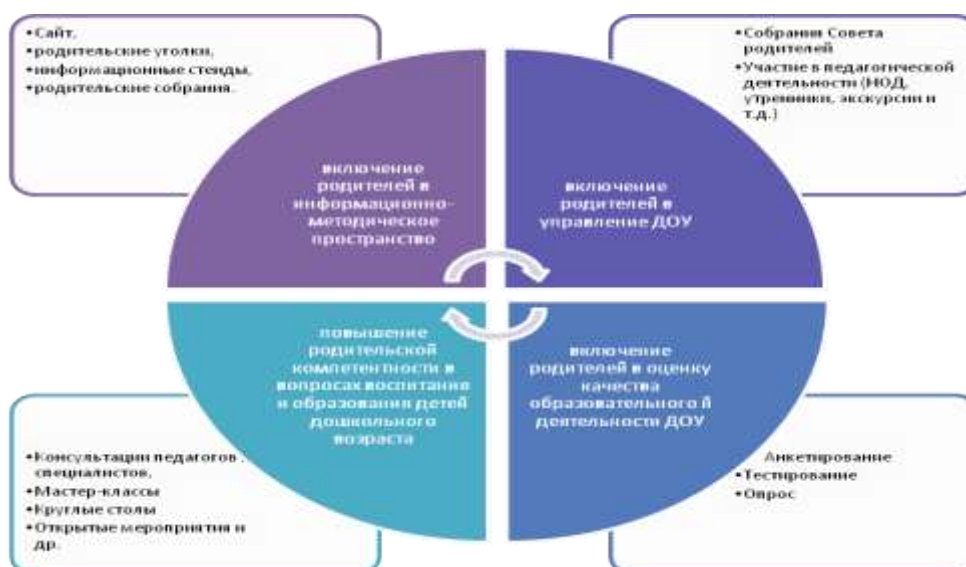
•Сайт,
•родительские уголки,
•информационные стенды,
•родительские собрания.

•Собрания Совета родителей
•Участие в педагогической деятельности (НОД, утренники, экскурсии и т.д.)

включение родителей в информационно-методическое пространство

включение родителей в управление ДОУ

повышение родительской компетентности в вопросах воспитания и образования детей дошкольного возраста

включение родителей в оценку качества образовательной деятельности ДОУ

•Консультации педагогов , специалистов,
•Мастер-классы
•Круглые столы
•Открытые мероприятия и др.

Анкетирование
•Тестирование
•Опрос